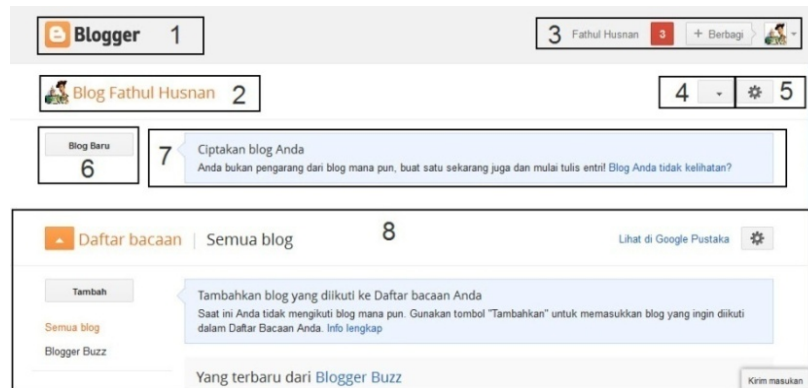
Blogger 1

3 Fathul Husnan 3 + Berbagi

Blog Fathul Husnan 2

4 5

Blog Baru
6

7 Ciptakan blog Anda
Anda bukan pengarang dari blog mana pun, buat satu sekarang juga dan mulai tulis entri! Blog Anda tidak kelihatan?

Daftar bacaan | Semua blog 8

Lihat di Google Pustaka

Tambah

Tambahkan blog yang diikuti ke Daftar bacaan Anda
Saat ini Anda tidak mengikuti blog mana pun. Gunakan tombol "Tambahkan" untuk memasukkan blog yang ingin diikuti dalam Daftar Bacaan Anda. Info lengkap

Semua blog

Blogger Buzz

Yang terbaru dari Blogger Buzz

Kirim masukan